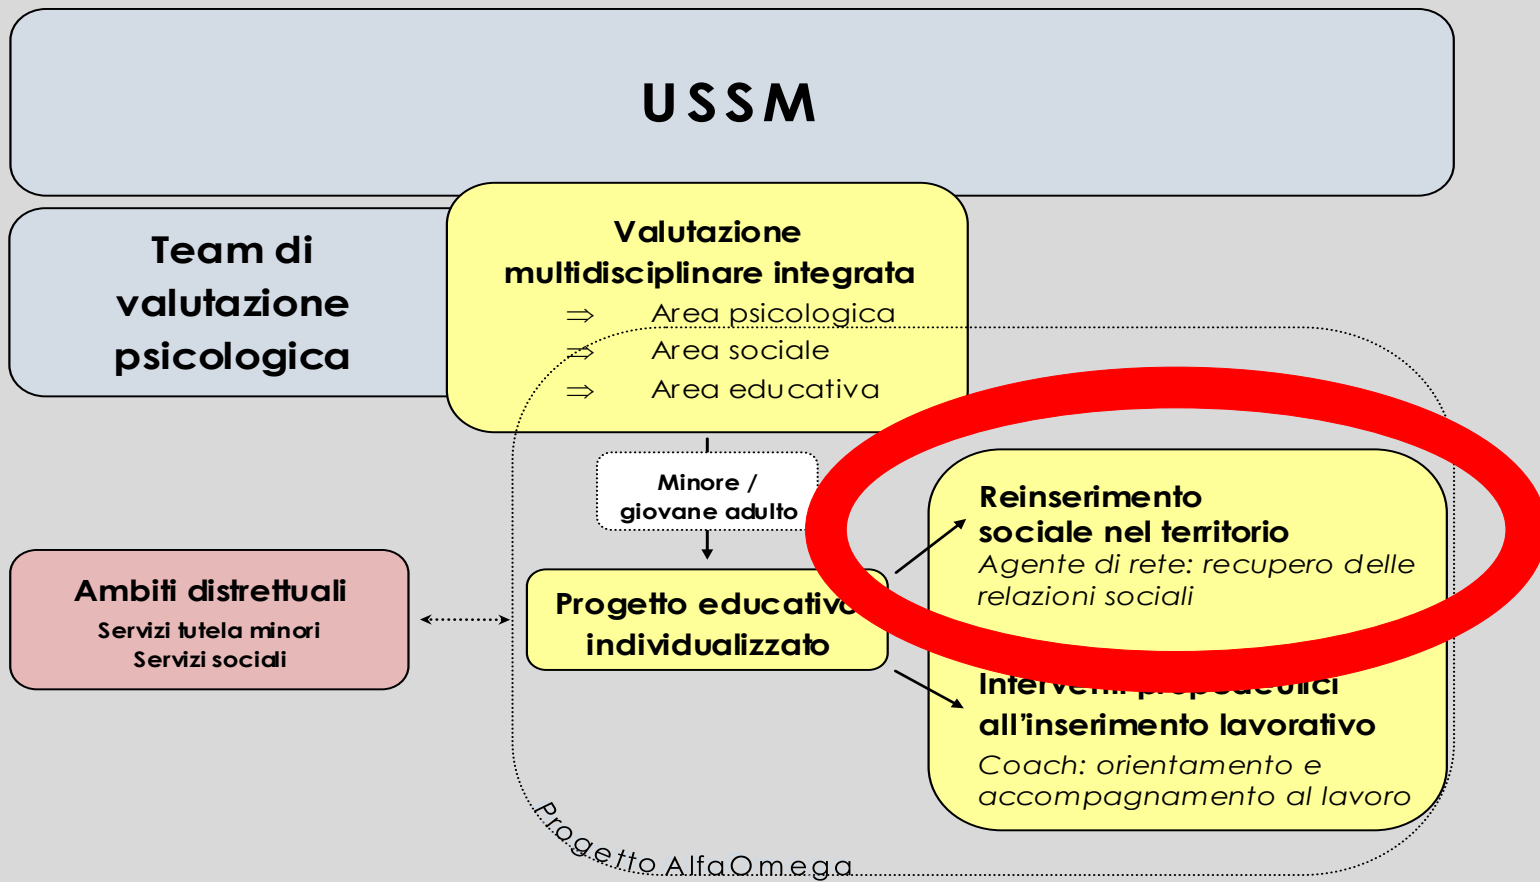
USSM

Team di valutazione psicologica

Valutazione multidisciplinare integrata
⇒ Area psicologica
⇒ Area sociale
⇒ Area educativa

Minore / giovane adulto

Ambiti distrettuali
Servizi tutela minori
Servizi sociali

Progetto educativo individualizzato

Reinserimento sociale nel territorio
Agente di rete: recupero delle relazioni sociali

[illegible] all'inserimento lavorativo
Coach: orientamento e accompagnamento al lavoro

Progetto AlfaOmega